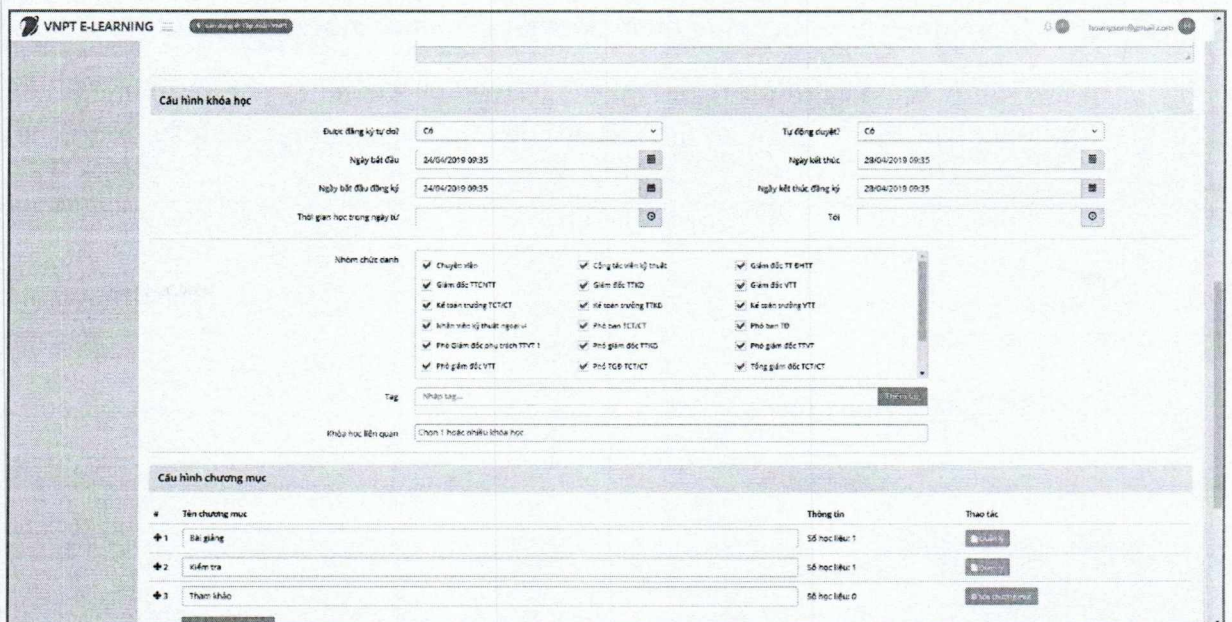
VNPT E-LEARNING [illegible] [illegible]@gmail.com

Cấu hình khóa học

Được đăng ký tự do? Có

Tự động duyệt? Có

Ngày bắt đầu 24/04/2019 09:35

Ngày kết thúc 29/04/2019 09:35

Ngày bắt đầu đăng ký 24/04/2019 09:35

Ngày kết thúc đăng ký 29/04/2019 09:35

Thời gian học trong ngày từ

Tới

Nhóm chức danh
Chuyên viên
Cộng tác viên kỹ thuật
Giám đốc TT ĐHTT
Giám đốc TTCNTT
Giám đốc TTKD
Giám đốc VTT
Kế toán trưởng TCT/CT
Kế toán trưởng TTKD
Kế toán trưởng VTT
Nhân viên kỹ thuật ngoại vi
Phó ban TCT/CT
Phó ban TĐ
Phó Giám đốc phụ trách TTVT 1
Phó giám đốc TTKD
Phó giám đốc TTVT
Phó giám đốc VTT
Phó TGĐ TCT/CT
Tổng giám đốc TCT/CT

Tag Nhập tag... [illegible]

Khóa học liên quan Chọn 1 hoặc nhiều khóa học

Cấu hình chương mục

| # | Tên chương mục | Thông tin | Thao tác |
|---|---|---|---|
| 1 | Bài giảng | Số học liệu: 1 | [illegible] |
| 2 | Kiểm tra | Số học liệu: 1 | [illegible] |
| 3 | Tham khảo | Số học liệu: 0 | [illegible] |